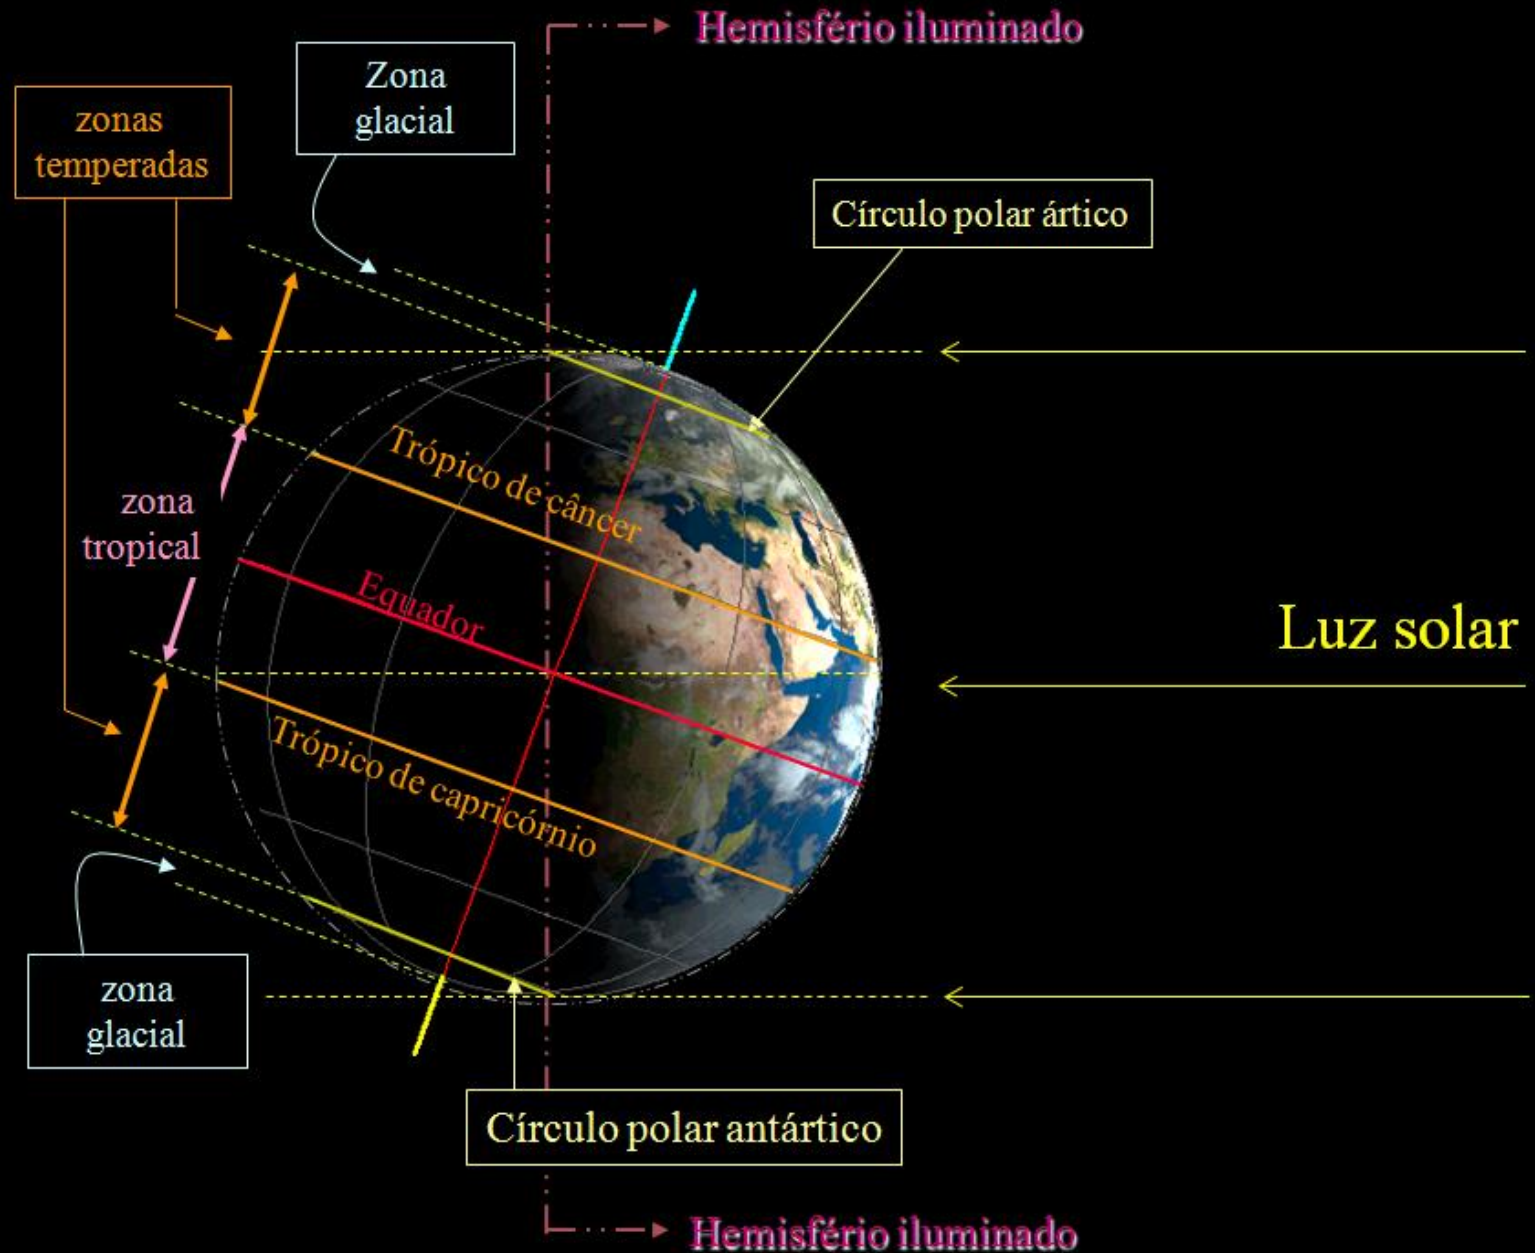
Hemisfério iluminado

Zona glacial

zonas temperadas

Círculo polar ártico

Trópico de câncer

zona tropical

Equador

Luz solar

Trópico de capricórnio

zona glacial

Círculo polar antártico

Hemisfério iluminado